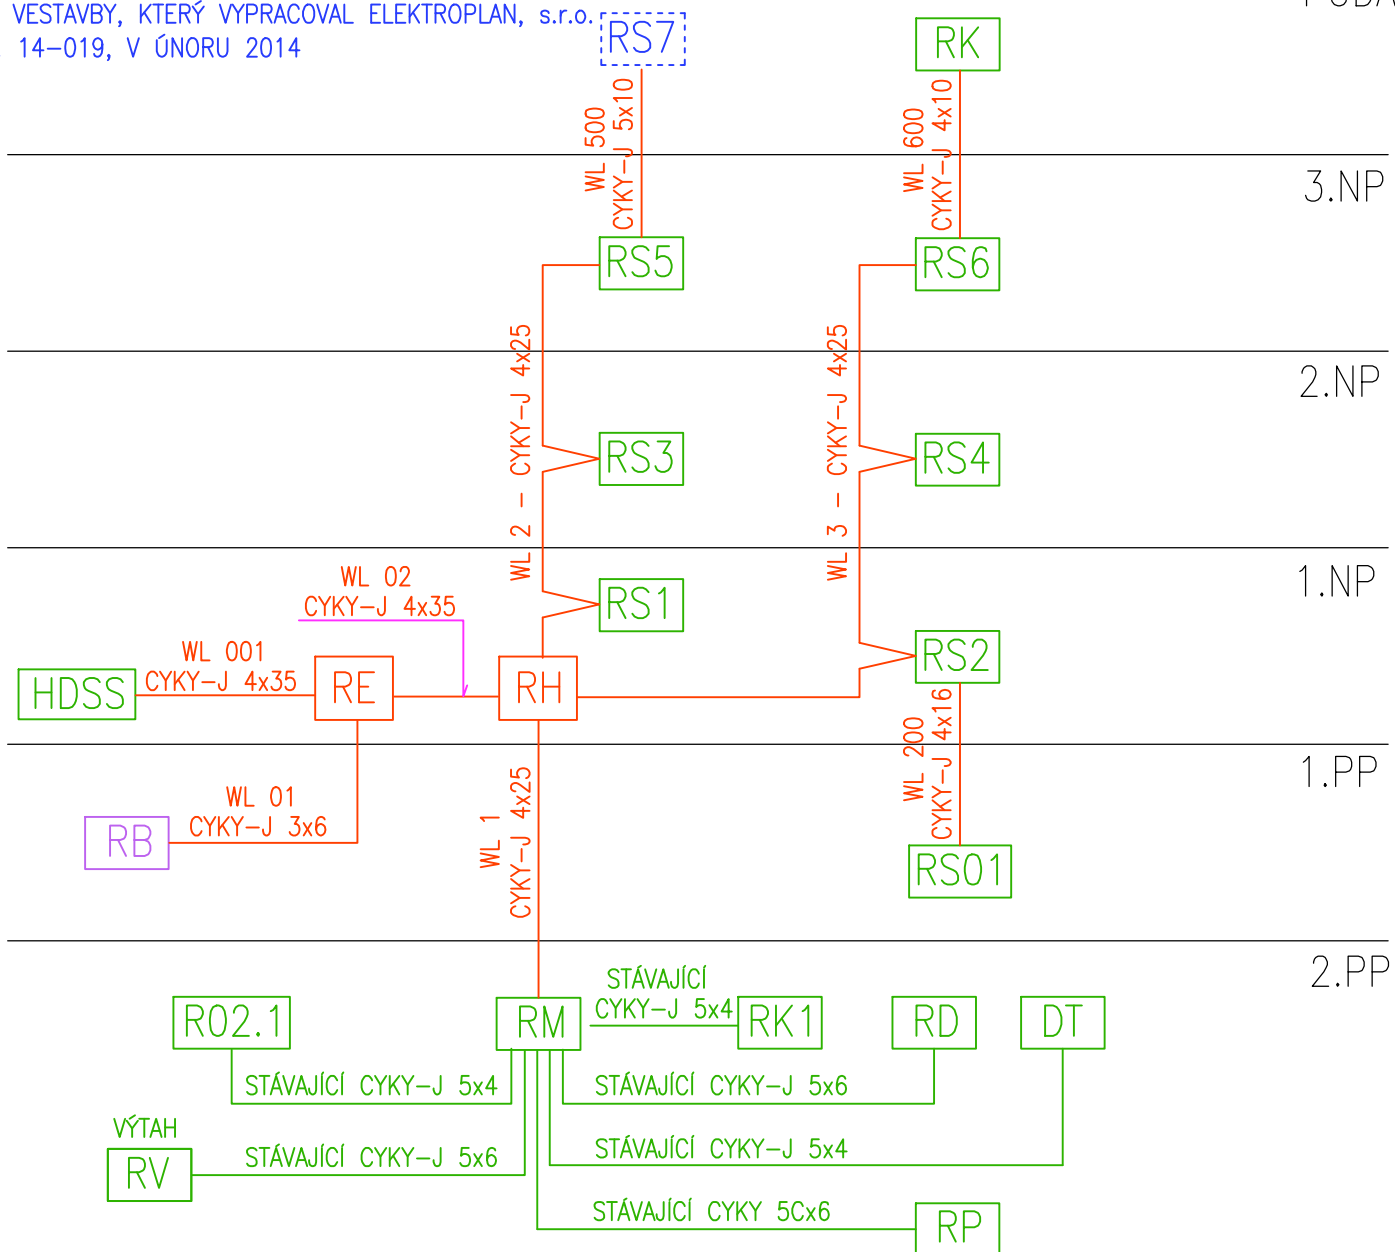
VESTAVBY, KTERÝ VYPRACOVAL ELEKTROPLAN, s.r.o.
14–019, V ÚNORU 2014

RS7
RK
WL 500
CYKY–J 5x10
WL 600
CYKY–J 4x10
3.NP
RS5
RS6
2.NP
WL 2 – CYKY–J 4x25
WL 3 – CYKY–J 4x25
RS3
RS4
1.NP
WL 02
CYKY–J 4x35
RS1
WL 001
CYKY–J 4x35
HDSS
RE
RH
RS2
WL 200
CYKY–J 4x16
1.PP
WL 01
CYKY–J 3x6
RB
WL 1
CYKY–J 4x25
RS01
2.PP
STÁVAJÍCÍ
CYKY–J 5x4
R02.1
RM
RK1
RD
DT
STÁVAJÍCÍ CYKY–J 5x4
STÁVAJÍCÍ CYKY–J 5x6
VÝTAH
RV
STÁVAJÍCÍ CYKY–J 5x6
STÁVAJÍCÍ CYKY–J 5x4
STÁVAJÍCÍ CYKY 5Cx6
RP